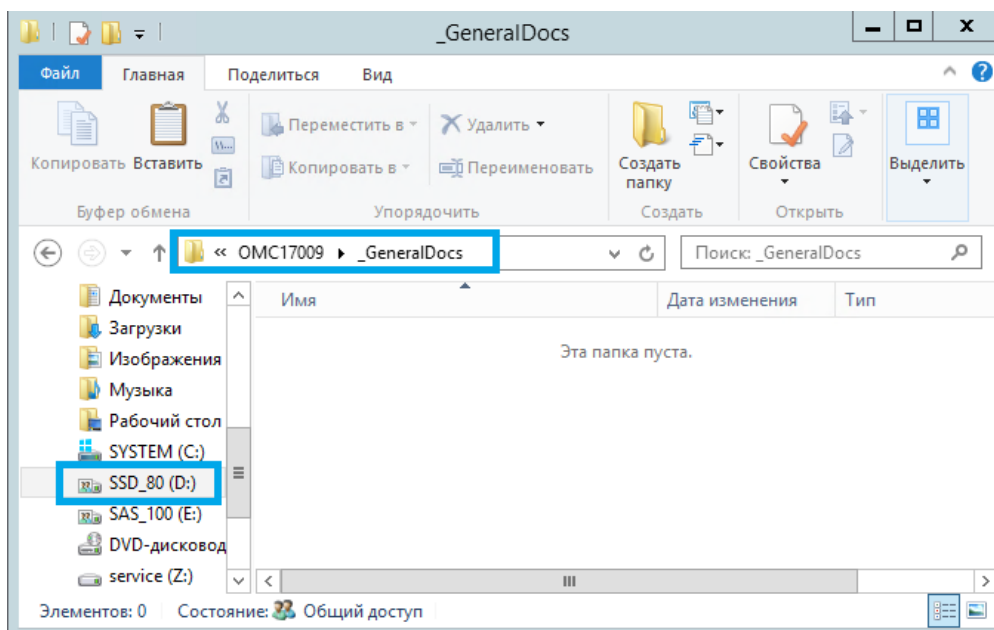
_GeneralDocs

Файл Главная Поделиться Вид

Копировать Вставить
Буфер обмена

Переместить в ▾ Удалить ▾
Копировать в ▾ Переименовать
Упорядочить

Создать папку
Создать

Свойства
Открыть

Выделить

« OMC17009 ▸ _GeneralDocs

Поиск: _GeneralDocs

Документы
Загрузки
Изображения
Музыка
Рабочий стол
SYSTEM (C:)
SSD_80 (D:)
SAS_100 (E:)
DVD-дисковод
service (Z:)

Имя Дата изменения Тип

Эта папка пуста.

Элементов: 0 Состояние: Общий доступ